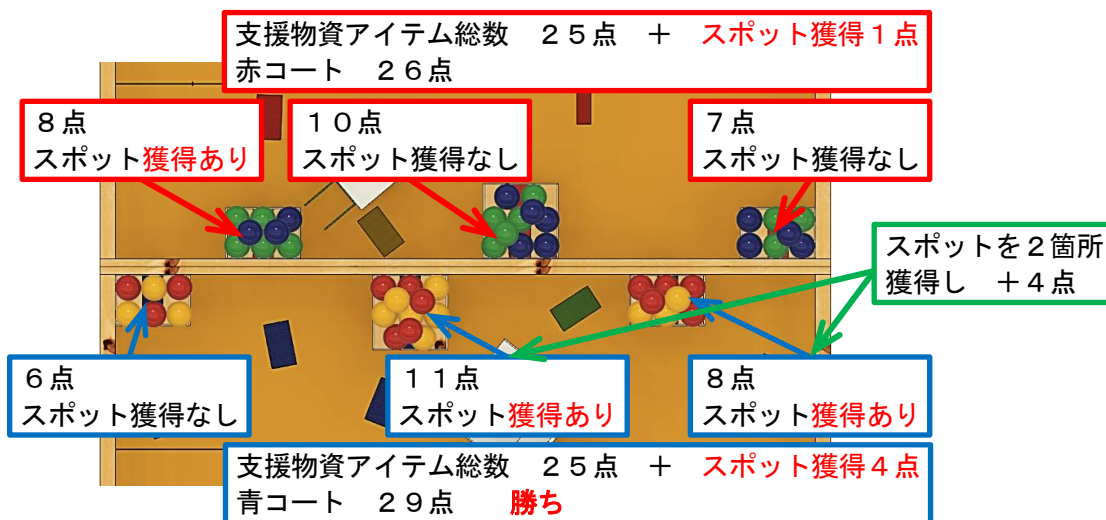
支援物資アイテム総数　２５点　＋　スポット獲得１点
赤コート　２６点

８点
スポット獲得あり

１０点
スポット獲得なし

７点
スポット獲得なし

スポットを２箇所
獲得し　＋４点

６点
スポット獲得なし

１１点
スポット獲得あり

８点
スポット獲得あり

支援物資アイテム総数　２５点　＋　スポット獲得４点
青コート　２９点　　勝ち